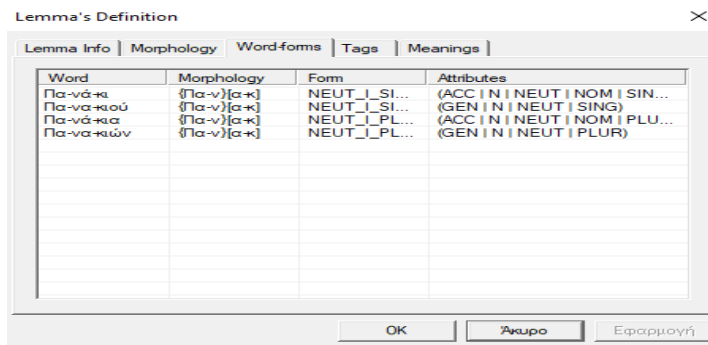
Lemma's Definition

×

Lemma Info | Morphology | Word-forms | Tags | Meanings

| Word | Morphology | Form | Attributes |
|---|---|---|---|
| Πα-νά-κι | {Πα-ν}[α-κ] | NEUT_I_SI... | (ACC \| N \| NEUT \| NOM \| SIN... |
| Πα-να-κιού | {Πα-ν}[α-κ] | NEUT_I_SI... | (GEN \| N \| NEUT \| SING) |
| Πα-νά-κια | {Πα-ν}[α-κ] | NEUT_I_PL... | (ACC \| N \| NEUT \| NOM \| PLU... |
| Πα-να-κιών | {Πα-ν}[α-κ] | NEUT_I_PL... | (GEN \| N \| NEUT \| PLUR) |

OK | Άκυρο | Εφαρμογή